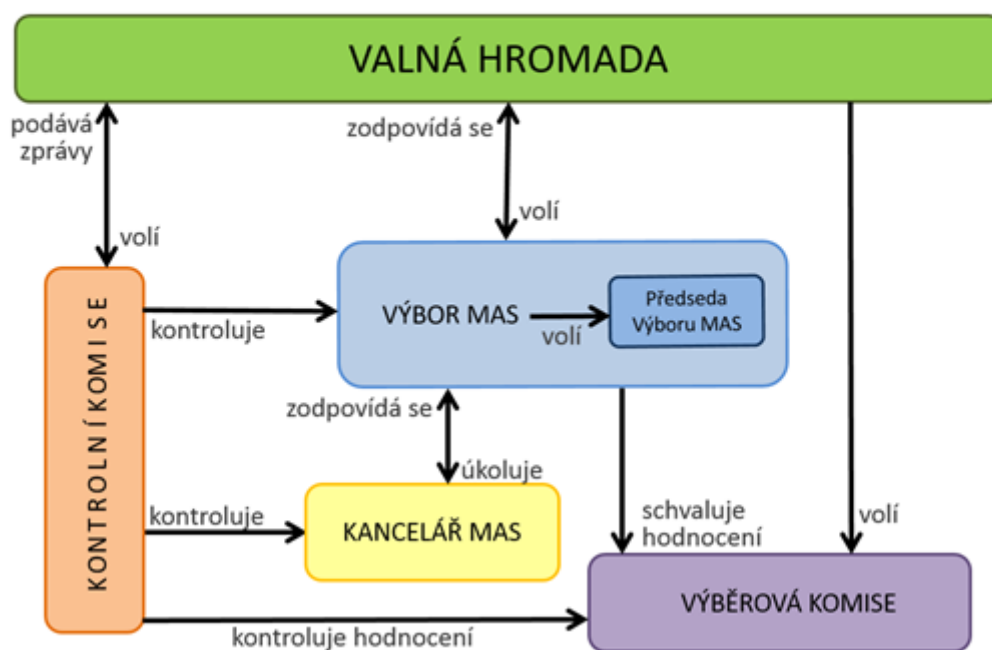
VALNÁ HROMADA

podává zprávy

volí

zodpovídá se

volí

KONTROLNÍ KOMISE

kontroluje

VÝBOR MAS

volí

Předseda Výboru MAS

zodpovídá se

úkoluje

kontroluje

KANCELÁŘ MAS

schvaluje hodnocení

volí

VÝBĚROVÁ KOMISE

kontroluje hodnocení